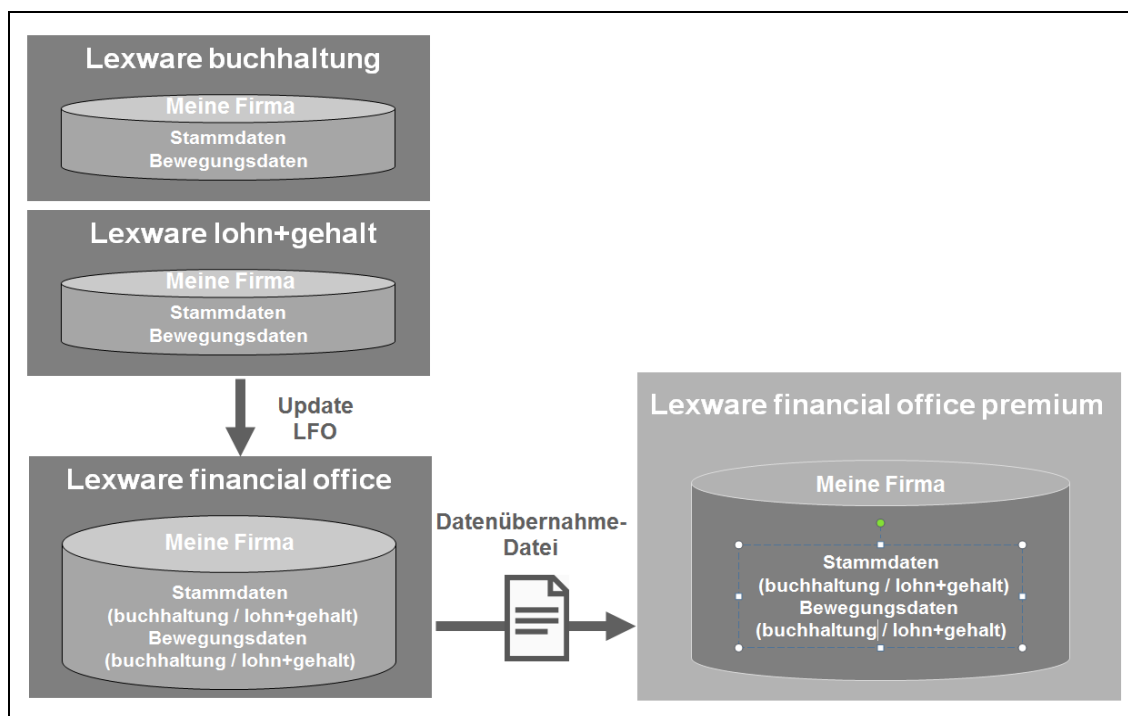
Lexware buchhaltung

Meine Firma
Stammdaten
Bewegungsdaten

Lexware lohn+gehalt

Meine Firma
Stammdaten
Bewegungsdaten

Update
LFO

Lexware financial office

Meine Firma
Stammdaten
(buchhaltung / lohn+gehalt)
Bewegungsdaten
(buchhaltung / lohn+gehalt)

Datenübernahme-
Datei

Lexware financial office premium

Meine Firma
Stammdaten
(buchhaltung / lohn+gehalt)
Bewegungsdaten
(buchhaltung / lohn+gehalt)